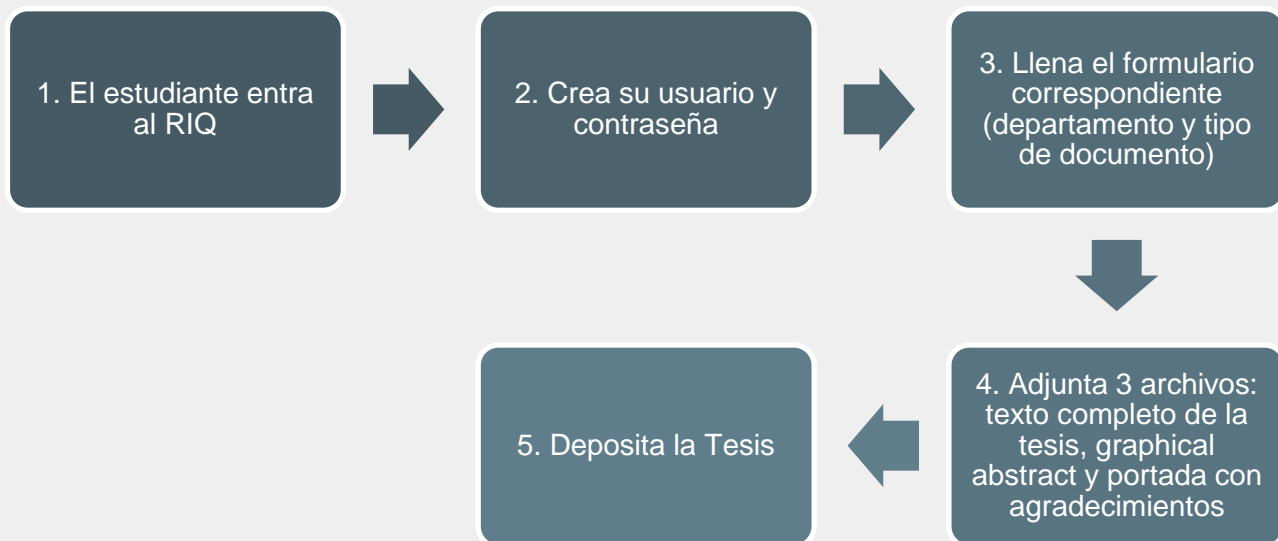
1. El estudiante entra al RIQ

2. Crea su usuario y contraseña

3. Llena el formulario correspondiente (departamento y tipo de documento)

4. Adjunta 3 archivos: texto completo de la tesis, graphical abstract y portada con agradecimientos

5. Deposita la Tesis